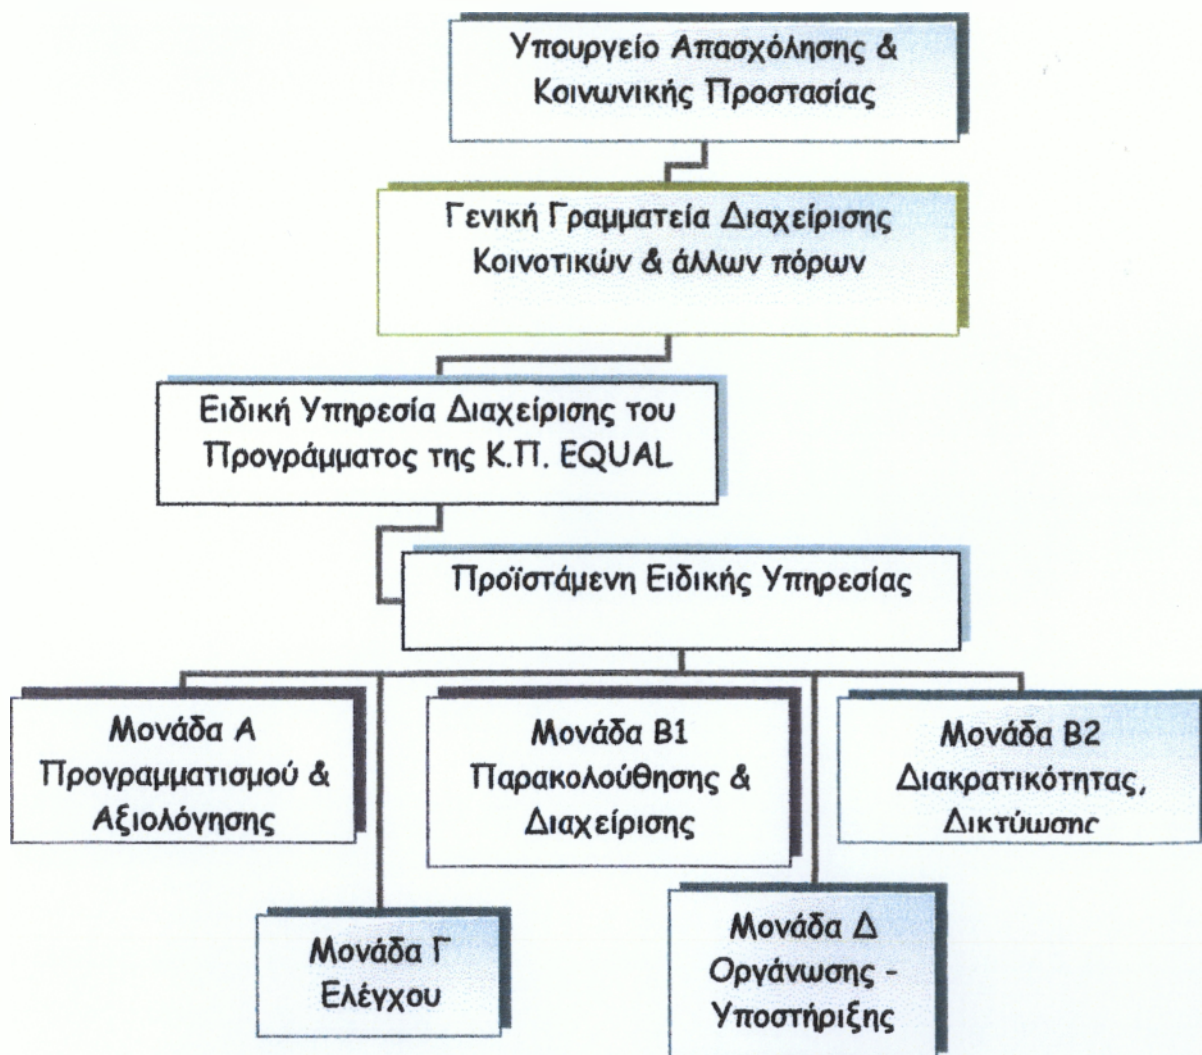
Υπουργείο Απασχόλησης & Κοινωνικής Προστασίας

Γενική Γραμματεία Διαχείρισης Κοινοτικών & άλλων πόρων

Ειδική Υπηρεσία Διαχείρισης του Προγράμματος της Κ.Π. EQUAL

Προϊστάμενη Ειδικής Υπηρεσίας

Μονάδα Α Προγραμματισμού & Αξιολόγησης

Μονάδα Β1 Παρακολούθησης & Διαχείρισης

Μονάδα Β2 Διακρατικότητας, Δικτύωσης

Μονάδα Γ Ελέγχου

Μονάδα Δ Οργάνωσης - Υποστήριξης